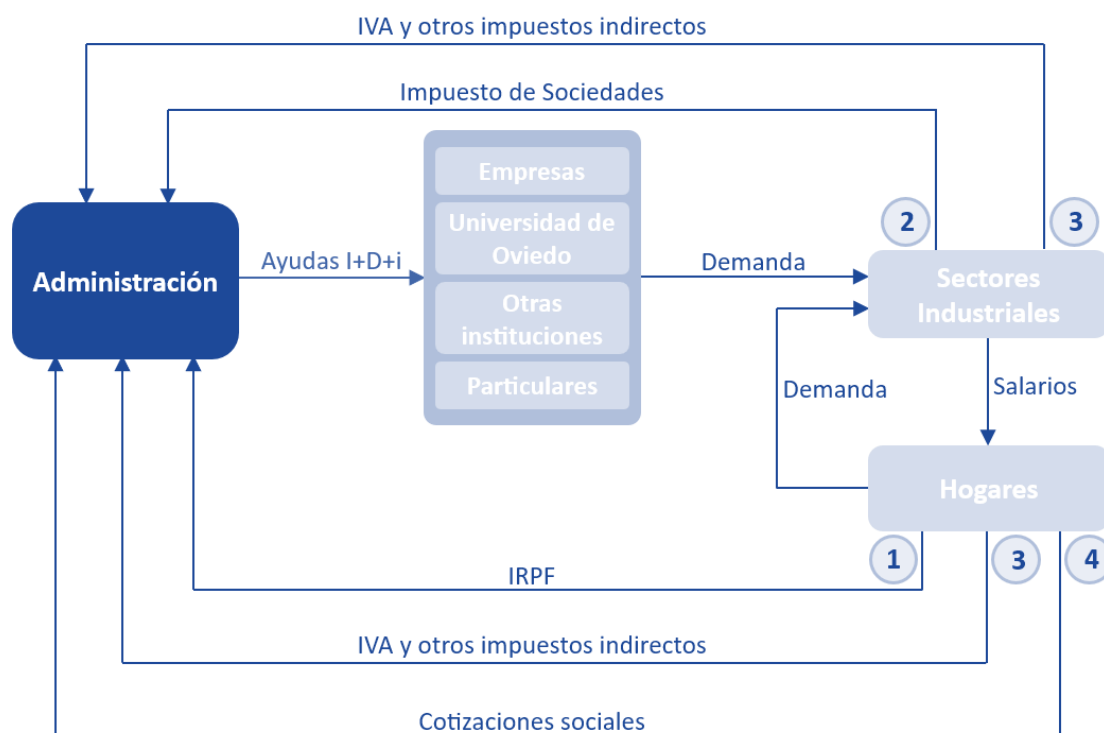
IVA y otros impuestos indirectos

Impuesto de Sociedades

Administración

Ayudas I+D+i

Empresas

Universidad de Oviedo

Otras instituciones

Particulares

Demanda

2

3

Sectores Industriales

Salarios

Demanda

Hogares

1

3

4

IRPF

IVA y otros impuestos indirectos

Cotizaciones sociales